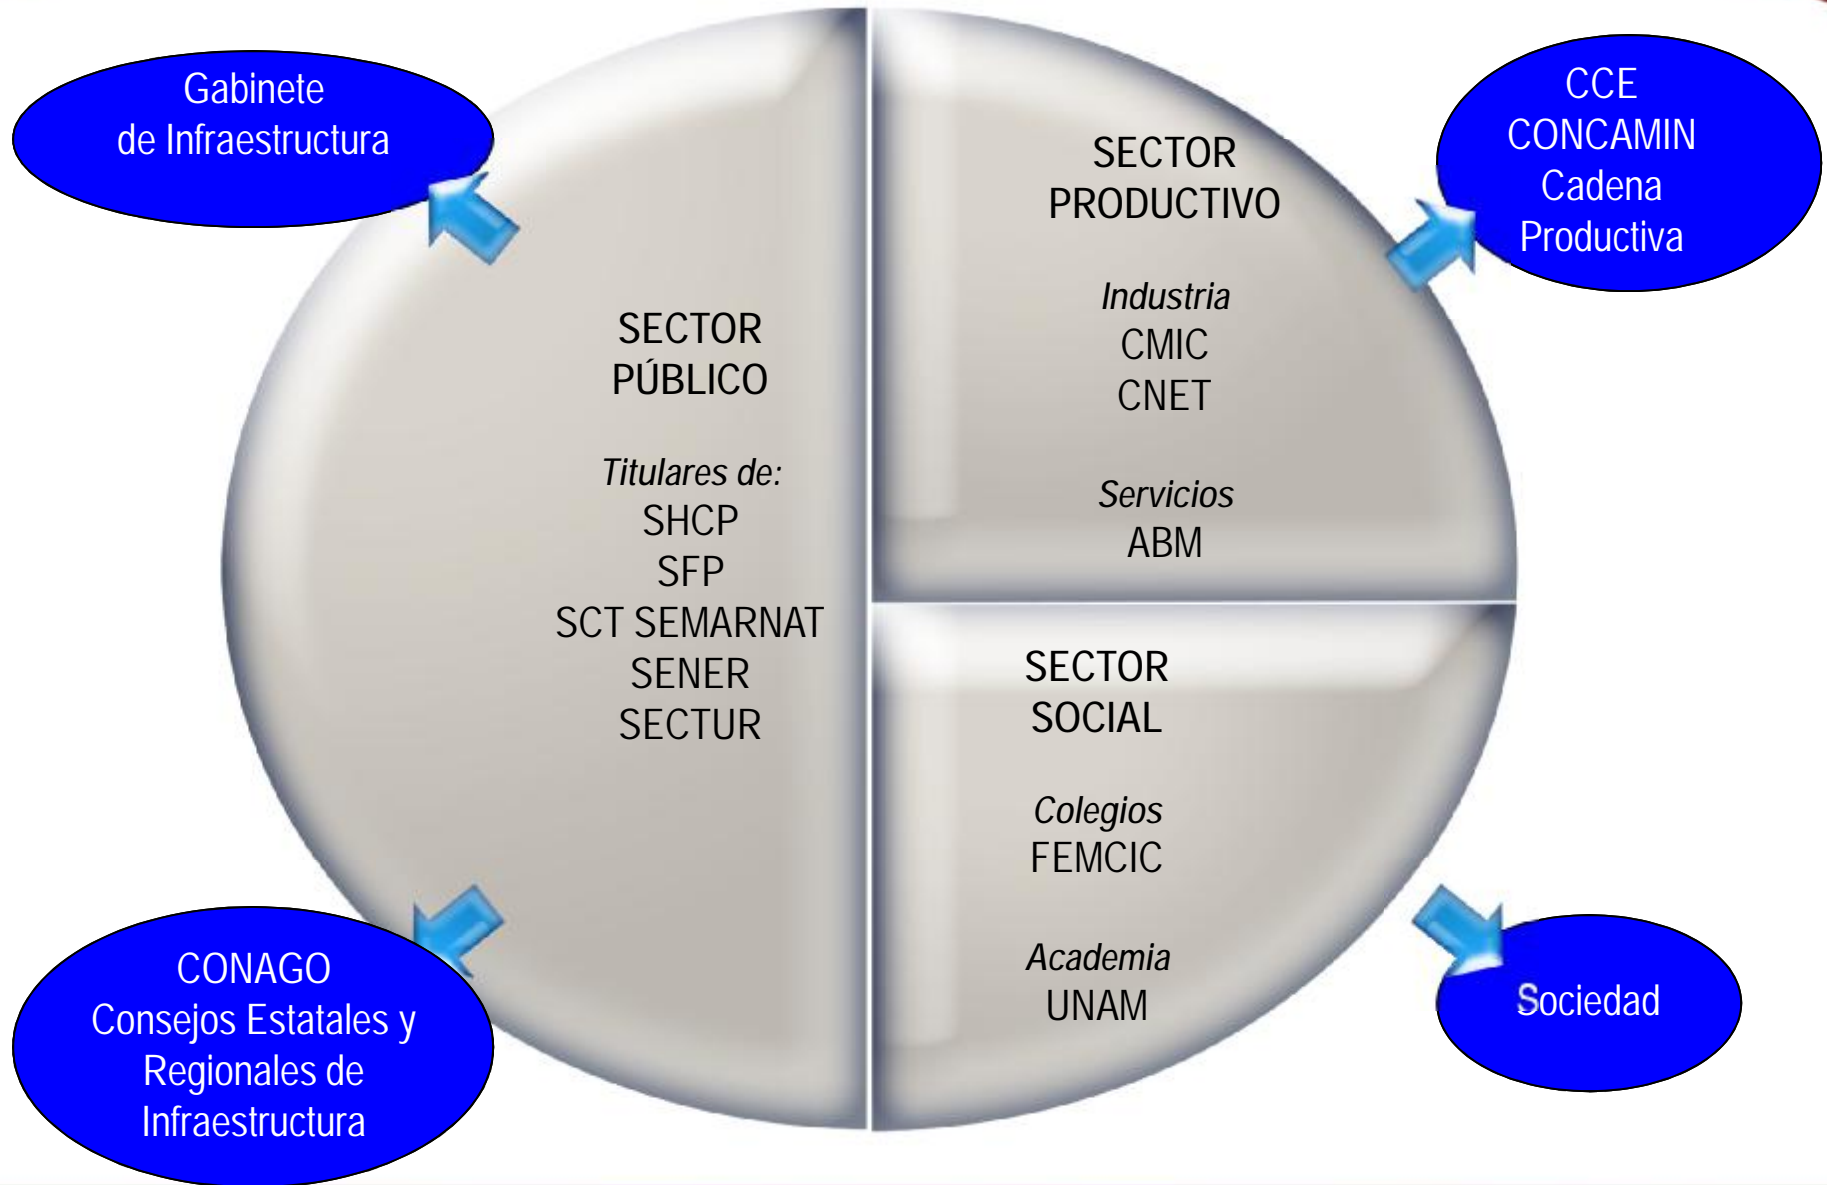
Gabinete de Infraestructura

SECTOR PÚBLICO

Titulares de:
SHCP
SFP
SCT SEMARNAT
SENER
SECTUR

SECTOR PRODUCTIVO

Industria
CMIC
CNET

Servicios
ABM

CCE
CONCAMIN
Cadena Productiva

SECTOR SOCIAL

Colegios
FEMCIC

Academia
UNAM

Sociedad

CONAGO
Consejos Estatales y Regionales de Infraestructura